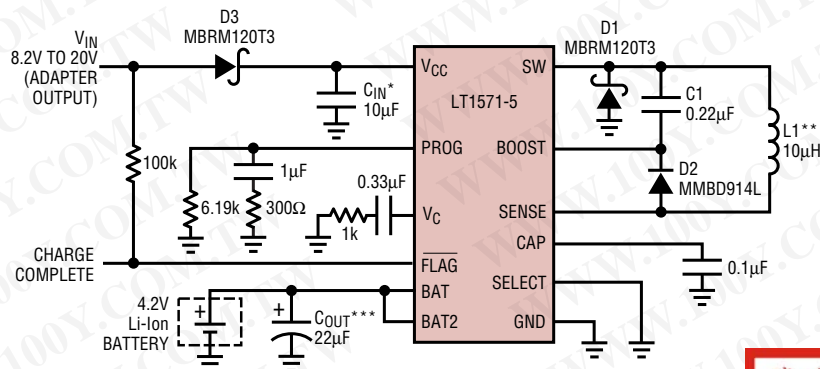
$V_{IN}$
8.2V TO 20V
(ADAPTER
OUTPUT)

D3
MBRM120T3

$C_{IN}$*
10μF

$V_{CC}$
SW
LT1571-5
PROG
BOOST
$V_C$
SENSE
CAP
FLAG
SELECT
BAT
BAT2
GND

D1
MBRM120T3

C1
0.22μF

L1**
10μH

D2
MMBD914L

100k
1μF
6.19k
300Ω
0.33μF
1k

CHARGE
COMPLETE

0.1μF

4.2V
Li-Ion
BATTERY

$C_{OUT}$***
22μF

WWW.100Y.COM.TW